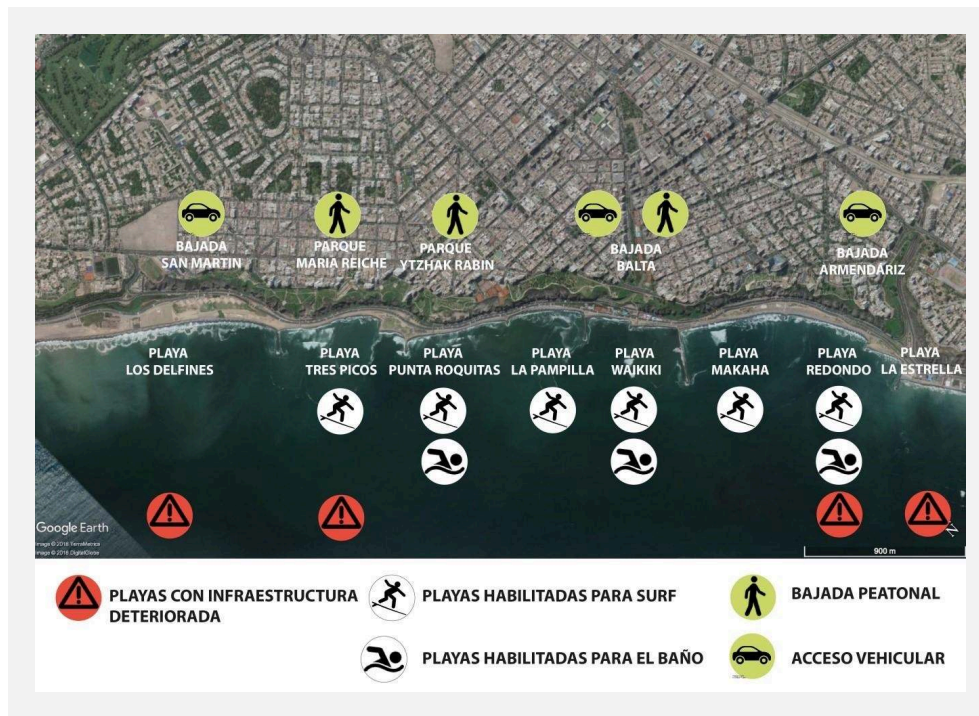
BAJADA SAN MARTIN

PARQUE MARIA REICHE

PARQUE YTZHAK RABIN

BAJADA BALTA

BAJADA ARMENDARIZ

PLAYA LOS DELFINES

PLAYA TRES PICOS

PLAYA PUNTA ROQUITAS

PLAYA LA PAMPILLA

PLAYA WAIKIKI

PLAYA MAKAHA

PLAYA REDONDO

PLAYA LA ESTRELLA

Google Earth
Image © 2018 TerraMetrics
Image © 2018 DigitalGlobe

900 m

PLAYAS CON INFRAESTRUCTURA DETERIORADA

PLAYAS HABILITADAS PARA SURF

BAJADA PEATONAL

PLAYAS HABILITADAS PARA EL BAÑO

ACCESO VEHICULAR